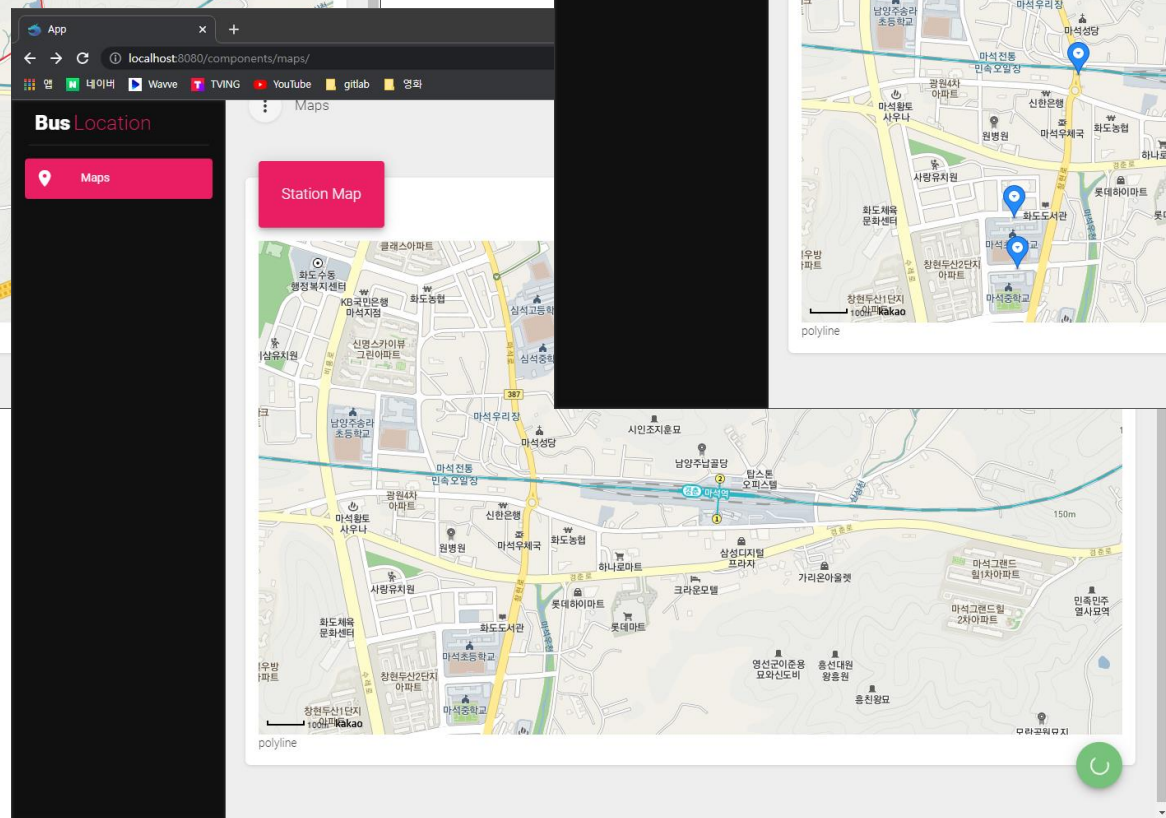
App
localhost:8080/components/maps/
앱 네이버 Wavve TVING YouTube gitlab 영화

Bus Location
Maps
Maps

Station Map

클래스아파트
화도수동 행정복지센터
KB국민은행 마석지점
화도농협
심석고등학교
심석중학교
신명스카이뷰 그린아파트
심석유치원
387
마석우리장
마석성당
시인조지훈묘
남양주송라 초등학교
남양주납골당
탑스톤 오피스텔
마석전통 민속오일장
경춘 마석역
광원4차 아파트
마석황토 사우나
신한은행
원병원
마석우체국
화도농협
삼성디지털 프라자
하나로마트
가리온아울렛
마석그랜드 힐1차아파트
사랑유치원
크라운모텔
롯데하이마트
민족민주 열사묘역
화도체육 문화센터
화도도서관
롯데마트
마석그랜드힐 2차아파트
마석초등학교
창현두산2단지 아파트
영선군이준용 묘와신도비
흥선대원 왕릉원
창현두산1단지 아파트
마석중학교
흥친왕묘
모란공원묘지
150m
100m
Kakao
polyline

마석우리장
남양주송라 초등학교
마석성당
마석전통 민속오일장
광원4차 아파트
마석황토 사우나
신한은행
원병원
마석우체국
화도농협
하나로
사랑유치원
롯데하이마트
화도체육 문화센터
화도도서관
마석초등학교
창현두산2단지 아파트
창현두산1단지 아파트
마석중학교
100m
Kakao
polyline